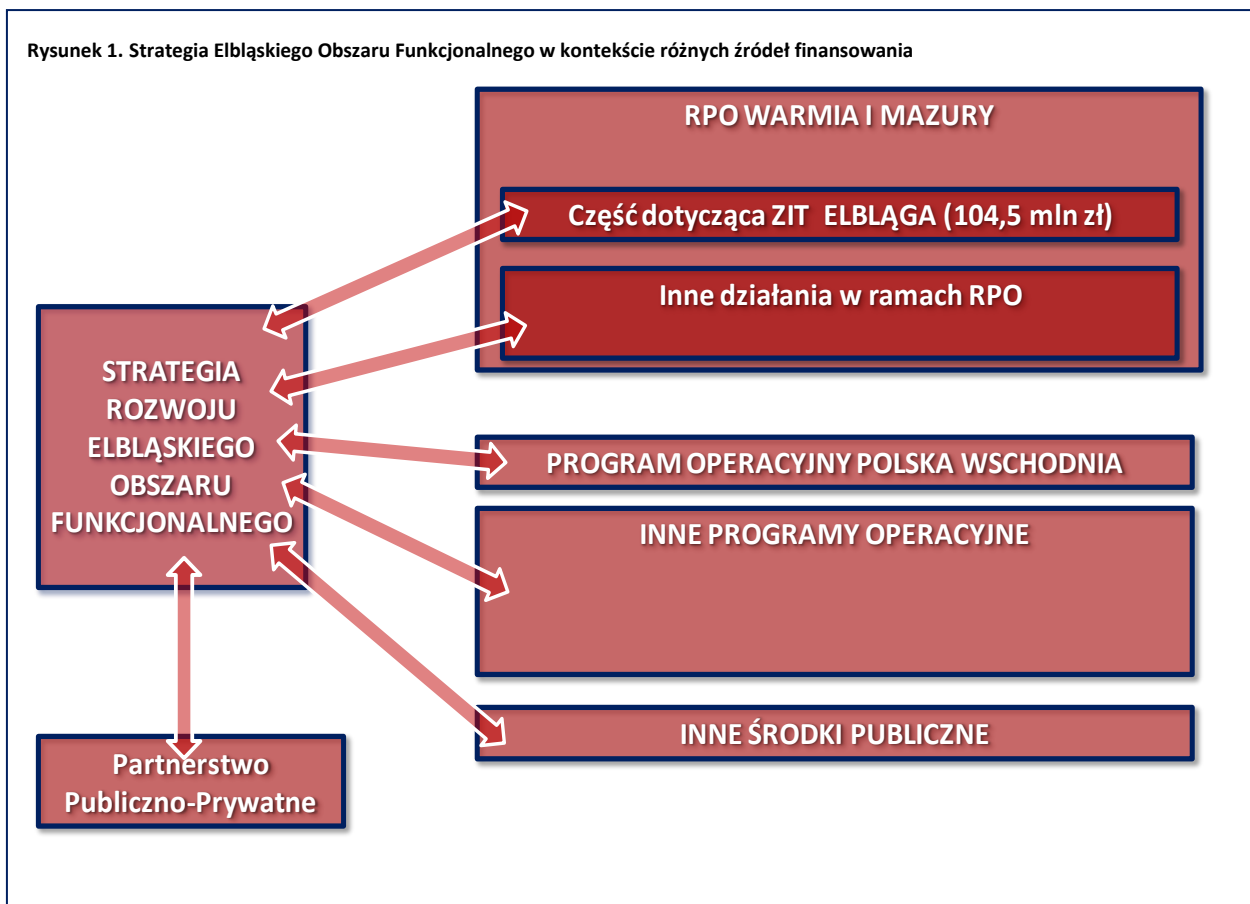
Rysunek 1. Strategia Elbląskiego Obszaru Funkcjonalnego w kontekście różnych źródeł finansowania

RPO WARMIA I MAZURY

Część dotycząca ZIT ELBLĄGA (104,5 mln zł)

Inne działania w ramach RPO

STRATEGIA ROZWOJU ELBLĄSKIEGO OBSZARU FUNKCJONALNEGO

PROGRAM OPERACYJNY POLSKA WSCHODNIA

INNE PROGRAMY OPERACYJNE

INNE ŚRODKI PUBLICZNE

Partnerstwo Publiczno-Prywatne